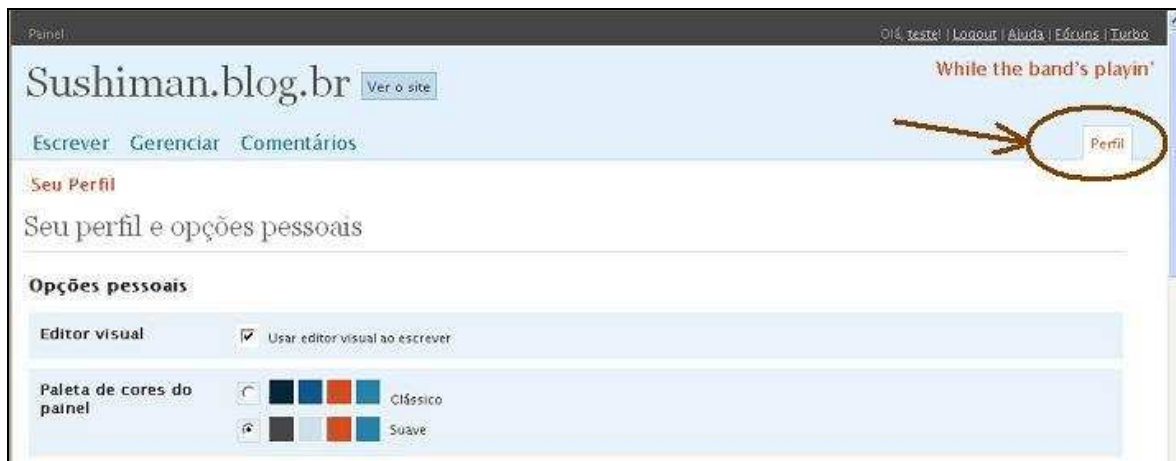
Painel

Olá, teste! | Logout | Ajuda | Fóruns | Turbo

Sushiman.blog.br Ver o site

While the band's playin'

Escrever Gerenciar Comentários

Perfil

Seu Perfil

Seu perfil e opções pessoais

Opções pessoais

Editor visual

Usar editor visual ao escrever

Paleta de cores do painel

Clássico

Suave